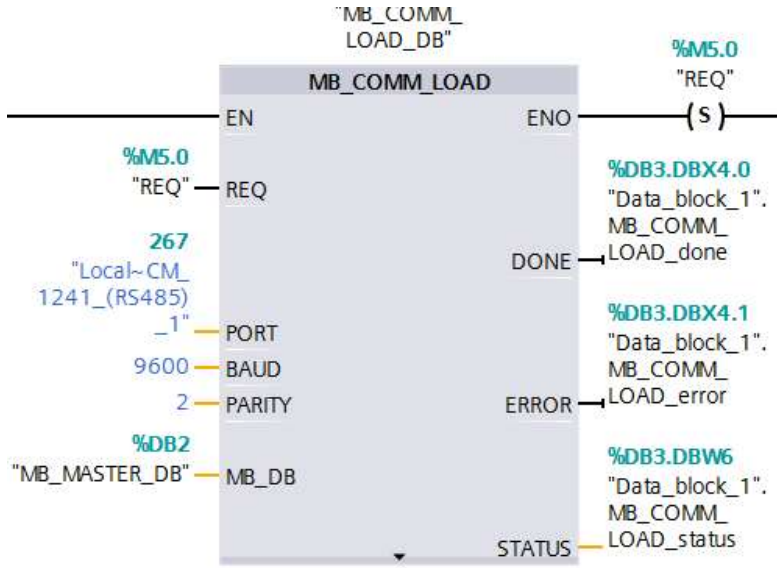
"MB_COMM_LOAD_DB"

%M5.0
"REQ"

MB_COMM_LOAD

EN

ENO

(S)

%M5.0
"REQ"

REQ

%DB3.DBX4.0
"Data_block_1".MB_COMM_LOAD_done

267
"Local~CM_1241_(RS485)_1"

DONE

PORT

9600

BAUD

2

PARITY

%DB3.DBX4.1
"Data_block_1".MB_COMM_LOAD_error

ERROR

%DB2
"MB_MASTER_DB"

MB_DB

%DB3.DBW6
"Data_block_1".MB_COMM_LOAD_status

STATUS